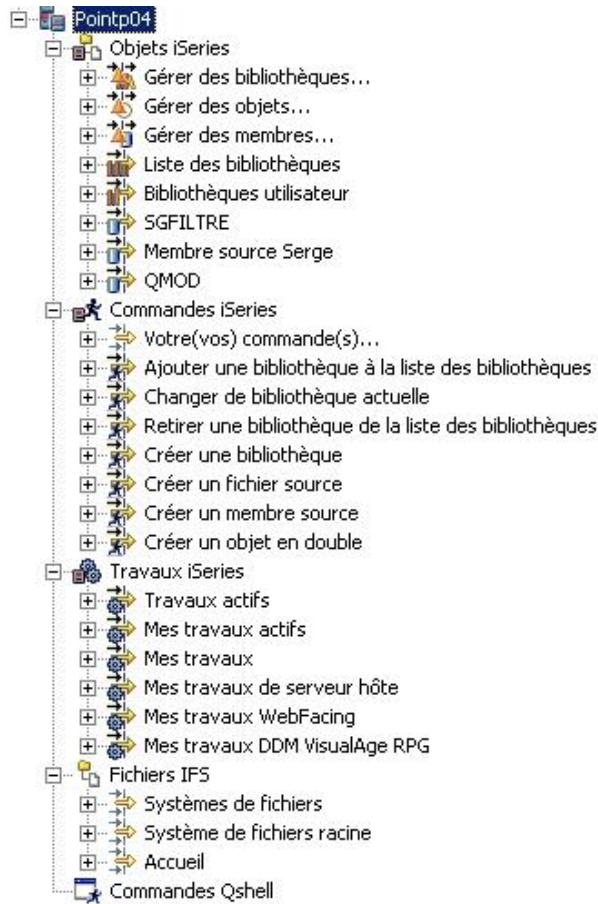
Pointp04
Objets iSeries
Gérer des bibliothèques...
Gérer des objets...
Gérer des membres...
Liste des bibliothèques
Bibliothèques utilisateur
SGFILTRE
Membre source Serge
QMOD
Commandes iSeries
Votre(vos) commande(s)...
Ajouter une bibliothèque à la liste des bibliothèques
Changer de bibliothèque actuelle
Retirer une bibliothèque de la liste des bibliothèques
Créer une bibliothèque
Créer un fichier source
Créer un membre source
Créer un objet en double
Travaux iSeries
Travaux actifs
Mes travaux actifs
Mes travaux
Mes travaux de serveur hôte
Mes travaux WebFacing
Mes travaux DDM VisualAge RPG
Fichiers IFS
Systèmes de fichiers
Système de fichiers racine
Accueil
Commandes Qshell